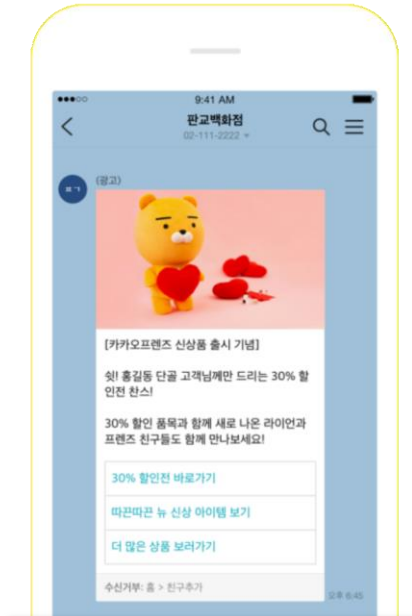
9:41 AM

판교백화점
02-111-2222

(광고)

[카카오프렌즈 신상품 출시 기념]

쉿! 홍길동 단골 고객님께만 드리는 30% 할인전 찬스!

30% 할인 품목과 함께 새로 나온 라이언과 프렌즈 친구들도 함께 만나보세요!

30% 할인전 바로가기

따끈따끈 뉴 신상 아이템 보기

더 많은 상품 보러가기

수신거부 : 홈 > 친구추가

오후 6:45